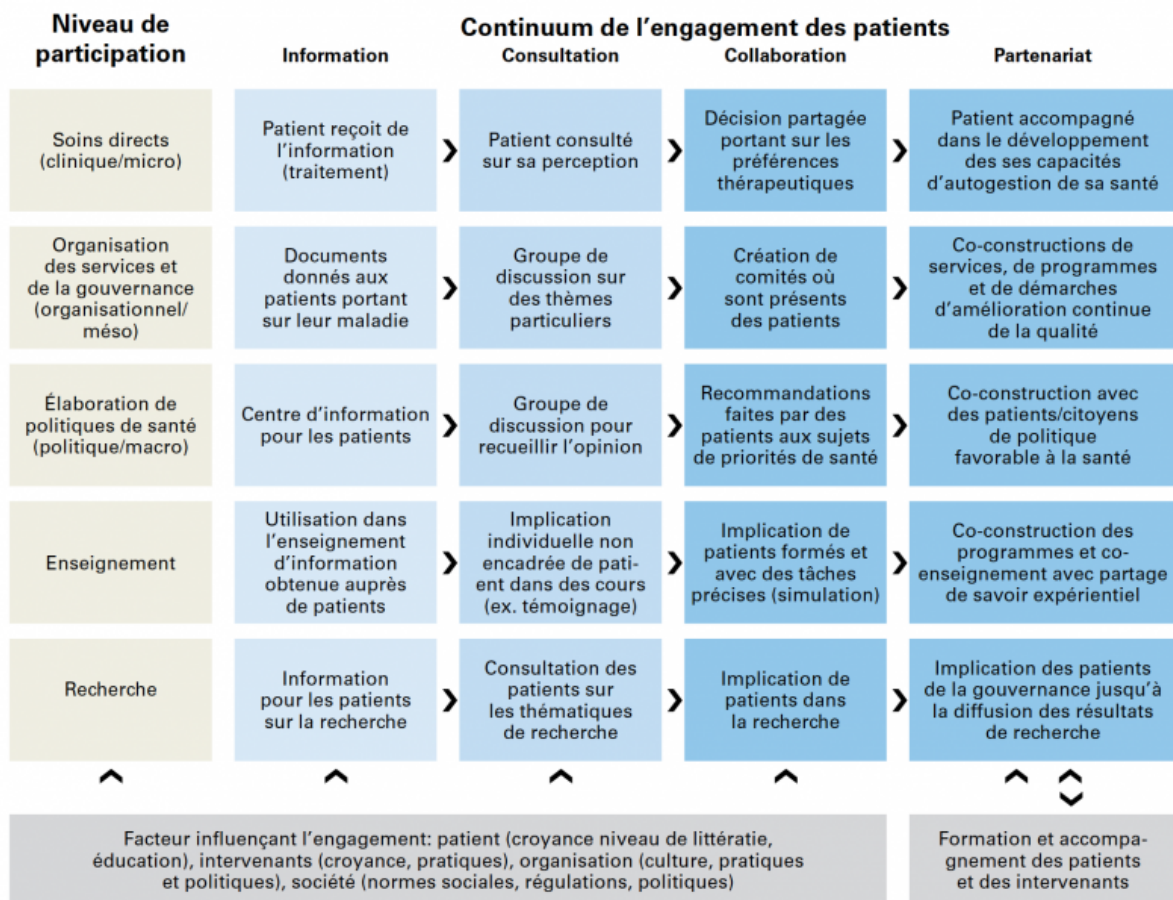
Continuum de l'engagement des patients

| Niveau de participation | Information | Consultation | Collaboration | Partenariat |
|---|---|---|---|---|
| Soins directs (clinique/micro) | Patient reçoit de l'information (traitement) | Patient consulté sur sa perception | Décision partagée portant sur les préférences thérapeutiques | Patient accompagné dans le développement des ses capacités d'autogestion de sa santé |
| Organisation des services et de la gouvernance (organisationnel/méso) | Documents donnés aux patients portant sur leur maladie | Groupe de discussion sur des thèmes particuliers | Création de comités où sont présents des patients | Co-constructions de services, de programmes et de démarches d'amélioration continue de la qualité |
| Élaboration de politiques de santé (politique/macro) | Centre d'information pour les patients | Groupe de discussion pour recueillir l'opinion | Recommandations faites par des patients aux sujets de priorités de santé | Co-construction avec des patients/citoyens de politique favorable à la santé |
| Enseignement | Utilisation dans l'enseignement d'information obtenue auprès de patients | Implication individuelle non encadrée de patient dans des cours (ex. témoignage) | Implication de patients formés et avec des tâches précises (simulation) | Co-construction des programmes et co-enseignement avec partage de savoir expérientiel |
| Recherche | Information pour les patients sur la recherche | Consultation des patients sur les thématiques de recherche | Implication de patients dans la recherche | Implication des patients de la gouvernance jusqu'à la diffusion des résultats de recherche |

Facteur influençant l'engagement: patient (croyance niveau de littératie, éducation), intervenants (croyance, pratiques), organisation (culture, pratiques et politiques), société (normes sociales, régulations, politiques)

Formation et accompagnement des patients et des intervenants